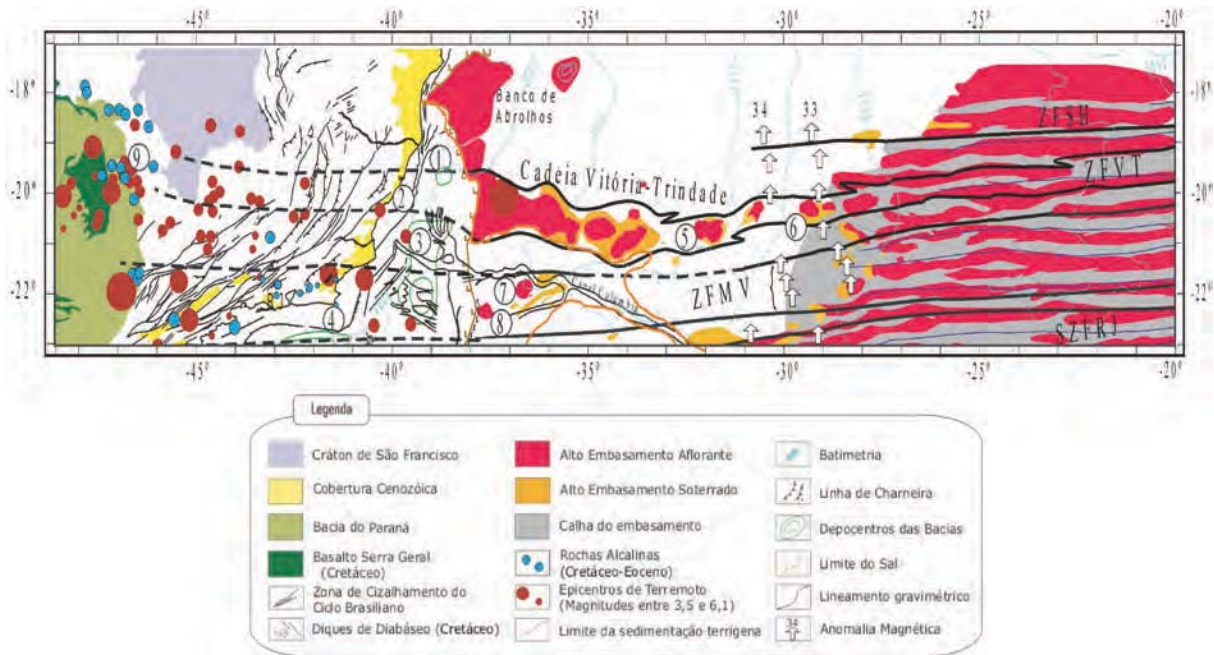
-45° -40° -35° -30° -25° -20°

-18° -18°

-20° -20°

-22° -22°

-45° -40° -35° -30° -25° -20°

Banco de Abrolhos

34 33

ZFSH

ZFVT

Cadeia Vitória-Trindade

ZFMV

SZFRJ

1 2 3 4 5 6 7 8 9

Legenda

Cráton de São Francisco
Cobertura Cenozóica
Bacia do Paraná
Basalto Serra Geral (Cretáceo)
Zona de Cizalhamento do Ciclo Brasiliano
Diques de Diabáseo (Cretáceo)
Alto Embasamento Aflorante
Alto Embasamento Soterrado
Calha do embasamento
Rochas Alcalinas (Cretáceo-Eoceno)
Epicentros de Terremoto (Magnitudes entre 3,5 e 6,1)
Limite da sedimentação terrígena
Batimetria
Linha de Charneira
Depocentros das Bacias
Limite do Sal
Lineamento gravimétrico
34 Anomalia Magnética